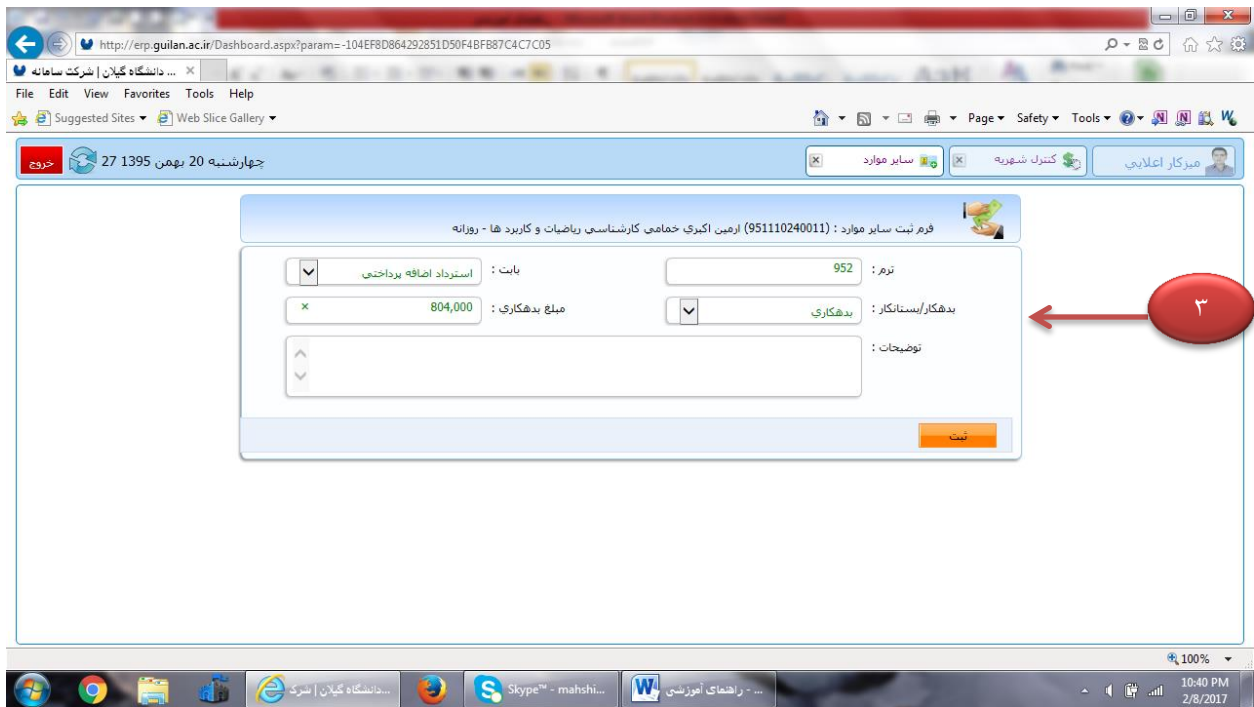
http://erp.guilan.ac.ir/Dashboard.aspx?param=-104EF8D864292851D50F4BFB87C4C7C05

... دانشگاه گیلان | شرکت سامانه

File Edit View Favorites Tools Help

Suggested Sites ▾ Web Slice Gallery ▾

Page ▾ Safety ▾ Tools ▾

خروج 27 چهارشنبه 20 بهمن 1395

میرکار اعلایی | کنترل شهریه | سایر موارد

فرم ثبت سایر موارد : (951110240011) ارمین اکبری خمامی کارشناسی ریاضیات و کاربرد ها - روزانه

ترم : 952

بابت : استرداد اضافه پرداختی

بدهکار/بستانکار : بدهکاری

مبلغ بدهکاری : 804,000

توضیحات :

ثبت

۳

100%

...دانشگاه گیلان | شرک

Skype™ - mahshi...

... - راهنمای آموزشی

10:40 PM
2/8/2017